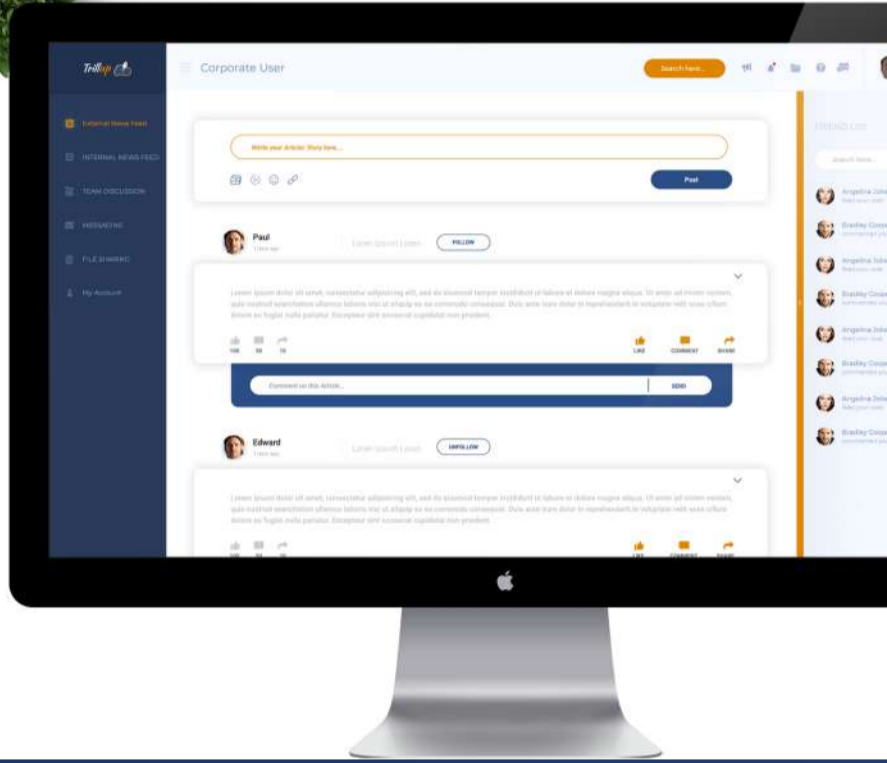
Trillup

Corporate User

Search here...

External News Feed

INTERNAL NEWS FEED

TEAM DISCUSSION

MESSAGING

FILE SHARING

My Account

Write your Article/ Story here...

Post

Paul

Lorem Ipsum Lorem

FOLLOW

Lorem ipsum dolor sit amet, consectetur adipiscing elit, sed do eiusmod tempor incididunt ut labore et dolore magna aliqua. Ut enim ad minim veniam, quis nostrud exercitation ullamco laboris nisi ut aliquip ex ea commodo consequat. Duis aute irure dolor in reprehenderit in voluptate velit esse cillum dolore eu fugiat nulla pariatur. Excepteur sint occaecat cupidatat non proident.

LIKE COMMENT SHARE

Comment on this Article...

SEND

Edward

Lorem Ipsum Lorem

UNFOLLOW

Lorem ipsum dolor sit amet, consectetur adipiscing elit, sed do eiusmod tempor incididunt ut labore et dolore magna aliqua. Ut enim ad minim veniam, quis nostrud exercitation ullamco laboris nisi ut aliquip ex ea commodo consequat. Duis aute irure dolor in reprehenderit in voluptate velit esse cillum dolore eu fugiat nulla pariatur. Excepteur sint occaecat cupidatat non proident.

LIKE COMMENT SHARE

FRIEND LIST

Search here...

Angelina Joli

Bradley Coop

Angelina Joli

Bradley Coop

Angelina Joli

Bradley Coop

Angelina Joli

Bradley Coop